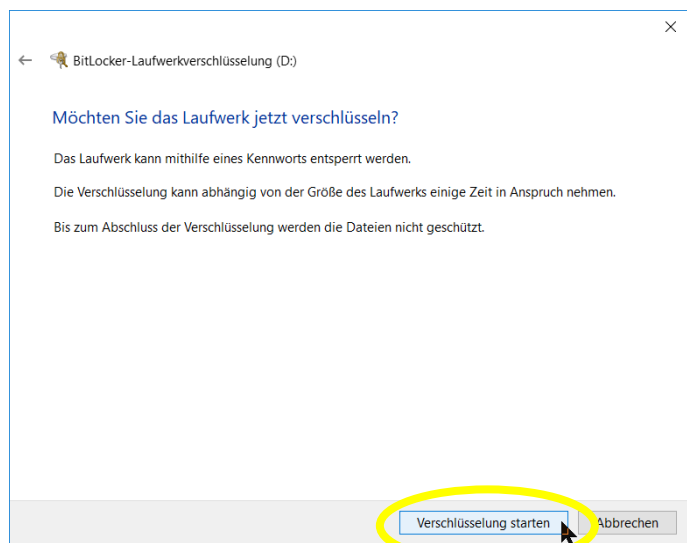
BitLocker-Laufwerkverschlüsselung (D:)

Möchten Sie das Laufwerk jetzt verschlüsseln?

Das Laufwerk kann mithilfe eines Kennworts entsperrt werden.

Die Verschlüsselung kann abhängig von der Größe des Laufwerks einige Zeit in Anspruch nehmen.

Bis zum Abschluss der Verschlüsselung werden die Dateien nicht geschützt.

Verschlüsselung starten

Abbrechen